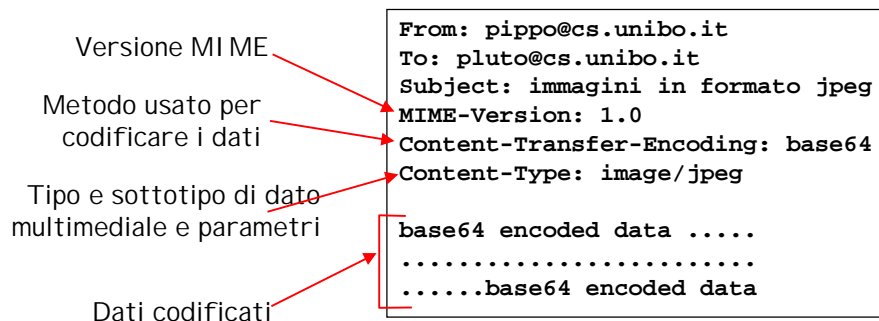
Versione MIME

Metodo usato per codificare i dati

Tipo e sottotipo di dato multimediale e parametri

Dati codificati

From: pippo@cs.unibo.it
To: pluto@cs.unibo.it
Subject: immagini in formato jpeg
MIME-Version: 1.0
Content-Transfer-Encoding: base64
Content-Type: image/jpeg

base64 encoded data .....
.........................
......base64 encoded data